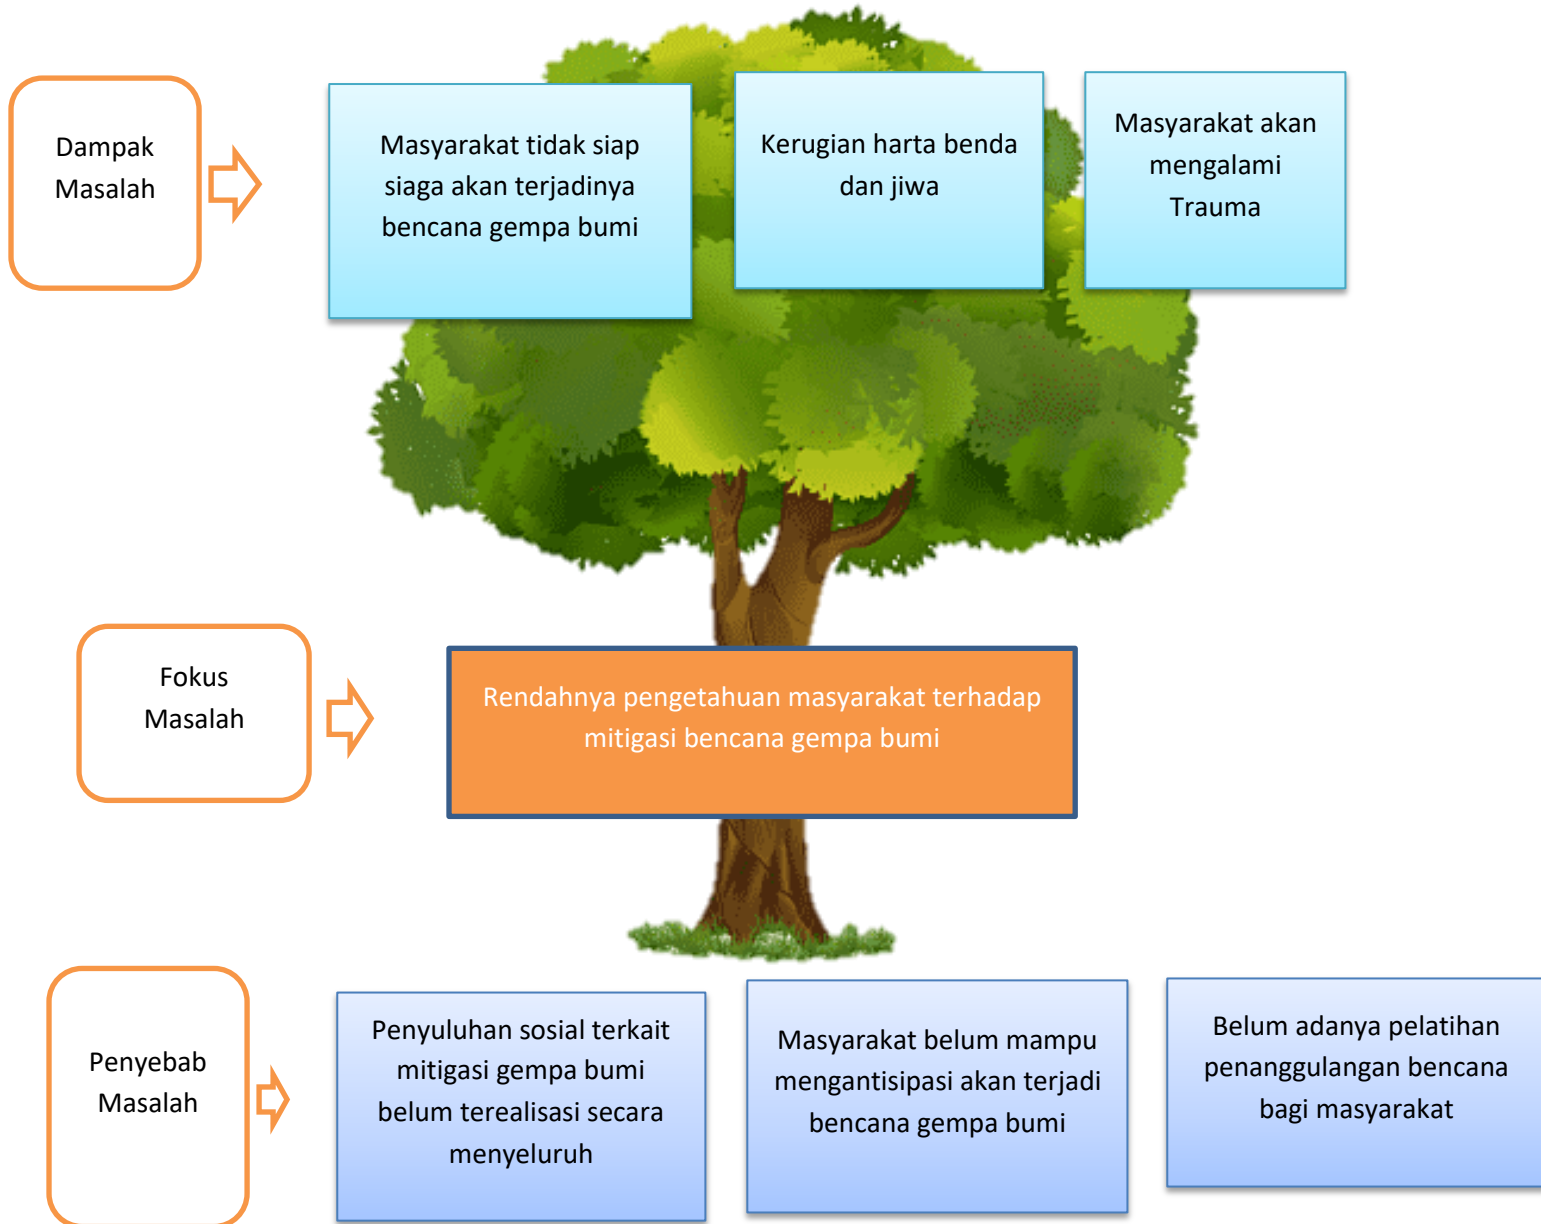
Dampak Masalah

Masyarakat tidak siap siaga akan terjadinya bencana gempa bumi

Kerugian harta benda dan jiwa

Masyarakat akan mengalami Trauma

Fokus Masalah

Rendahnya pengetahuan masyarakat terhadap mitigasi bencana gempa bumi

Penyebab Masalah

Penyuluhan sosial terkait mitigasi gempa bumi belum terealisasi secara menyeluruh

Masyarakat belum mampu mengantisipasi akan terjadi bencana gempa bumi

Belum adanya pelatihan penanggulangan bencana bagi masyarakat